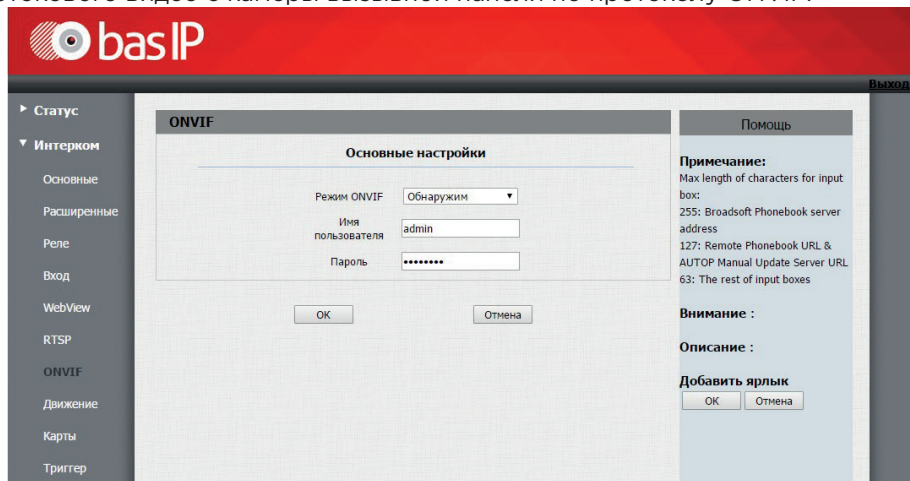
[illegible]

bas IP

Выход

Статус

Интерком

Основные

Расширенные

Реле

Вход

WebView

RTSP

ONVIF

Движение

Карты

Триггер

ONVIF

Основные настройки

Режим ONVIF Обнаружим

Имя пользователя admin

Пароль ••••••••

OK Отмена

Помощь

Примечание:
Max length of characters for input box:
255: Broadsoft Phonebook server address
127: Remote Phonebook URL & AUTOP Manual Update Server URL
63: The rest of input boxes

Внимание :

Описание :

Добавить ярлык

OK Отмена